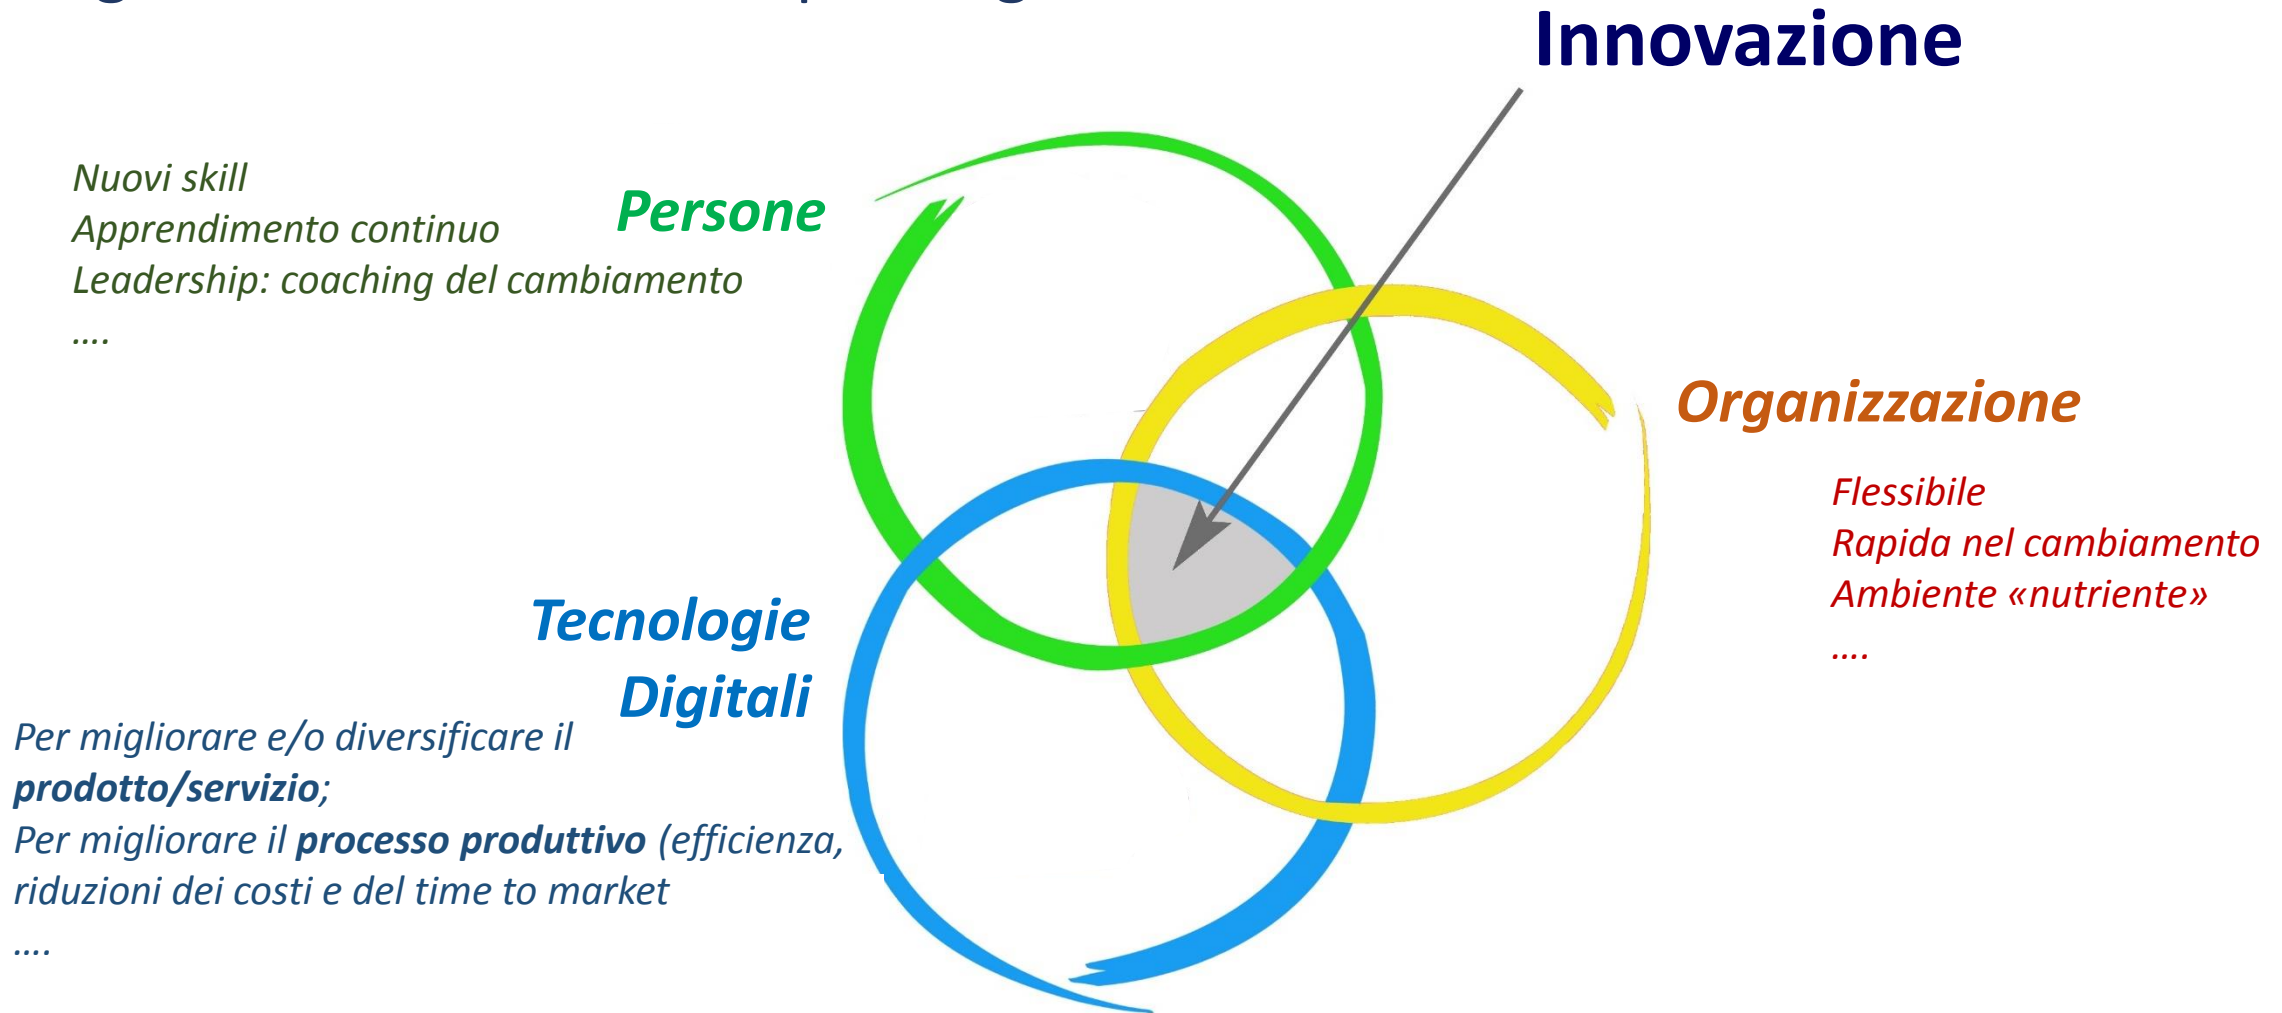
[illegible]

Innovazione

Nuovi skill
Apprendimento continuo
Leadership: coaching del cambiamento
....

Persone

Organizzazione

Flessibile
Rapida nel cambiamento
Ambiente «nutriente»
....

Tecnologie Digitali

Per migliorare e/o diversificare il **prodotto/servizio**;
Per migliorare il **processo produttivo** (efficienza, riduzioni dei costi e del time to market
....